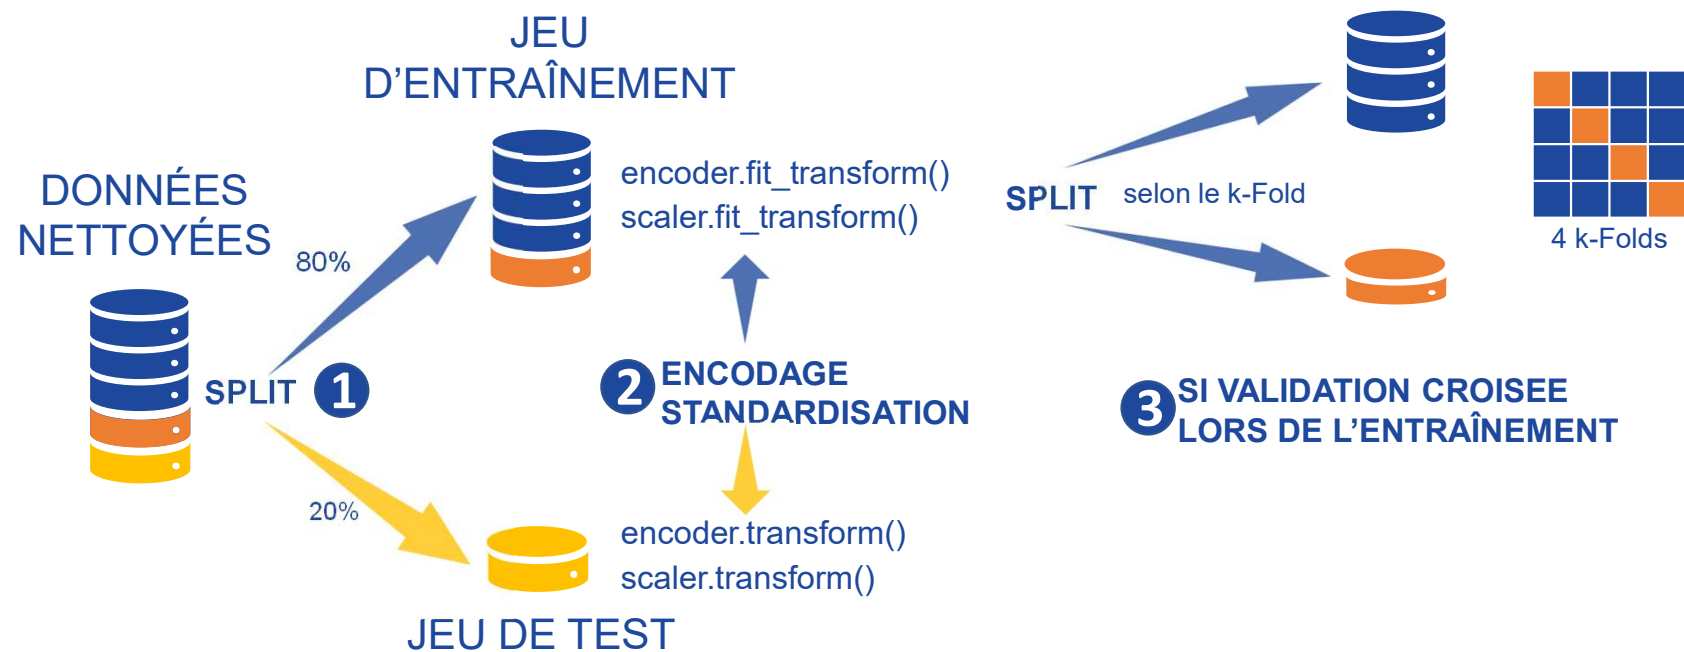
JEU D'ENTRAÎNEMENT

DONNÉES NETTOYÉES

80%

encoder.fit_transform()
scaler.fit_transform()

SPLIT selon le k-Fold

4 k-Folds

SPLIT 1

2 ENCODAGE STANDARDISATION

3 SI VALIDATION CROISEE LORS DE L'ENTRAÎNEMENT

20%

encoder.transform()
scaler.transform()

JEU DE TEST